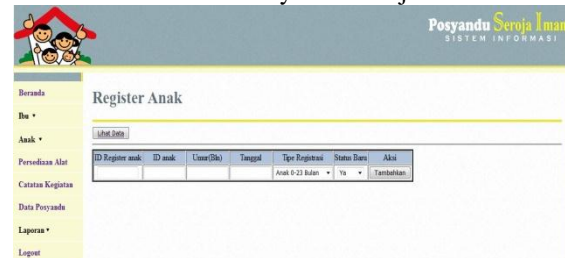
Posyandu Seroja Iman
SISTEM INFORMASI

Beranda
Ibu ▾
Anak ▾
Persediaan Alat
Catatan Kegiatan
Data Posyandu
Laporan ▾
Logout

Register Anak

Lihat Data

| ID Register anak | ID anak | Umur(Bln) | Tanggal | Tipe Registrasi | Status Baru | Aksi |
|---|---|---|---|---|---|---|
| | | | | Anak 0-23 Bulan ▾ | Ya ▾ | Tambahkan |